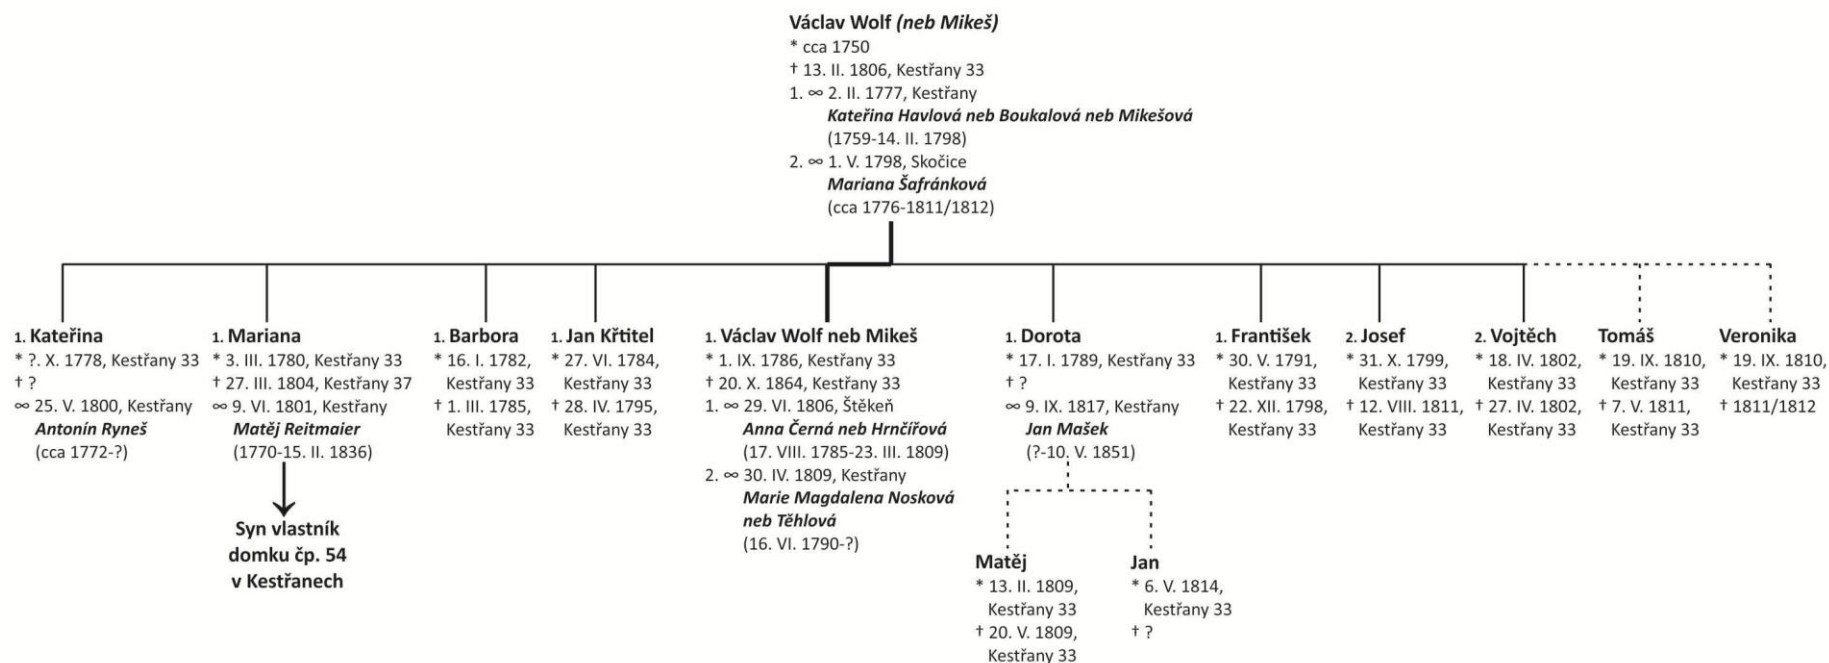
**Václav Wolf *(neb Mikeš)***
* cca 1750
† 13. II. 1806, Kestřany 33
1. ∞ 2. II. 1777, Kestřany
***Kateřina Havlová neb Boukalová neb Mikešová***
(1759-14. II. 1798)
2. ∞ 1. V. 1798, Skočice
***Mariana Šafránková***
(cca 1776-1811/1812)

1. **Kateřina**
* ?. X. 1778, Kestřany 33
† ?
∞ 25. V. 1800, Kestřany
***Antonín Ryneš***
(cca 1772-?)

1. **Mariana**
* 3. III. 1780, Kestřany 33
† 27. III. 1804, Kestřany 37
∞ 9. VI. 1801, Kestřany
***Matěj Reitmaier***
(1770-15. II. 1836)

**Syn vlastník domku čp. 54 v Kestřanech**

1. **Barbora**
* 16. I. 1782, Kestřany 33
† 1. III. 1785, Kestřany 33

1. **Jan Křtitel**
* 27. VI. 1784, Kestřany 33
† 28. IV. 1795, Kestřany 33

1. **Václav Wolf neb Mikeš**
* 1. IX. 1786, Kestřany 33
† 20. X. 1864, Kestřany 33
1. ∞ 29. VI. 1806, Štěkeň
***Anna Černá neb Hrnčířová***
(17. VIII. 1785-23. III. 1809)
2. ∞ 30. IV. 1809, Kestřany
***Marie Magdalena Nosková neb Těhlová***
(16. VI. 1790-?)

1. **Dorota**
* 17. I. 1789, Kestřany 33
† ?
∞ 9. IX. 1817, Kestřany
***Jan Mašek***
(?-10. V. 1851)

**Matěj**
* 13. II. 1809, Kestřany 33
† 20. V. 1809, Kestřany 33

**Jan**
* 6. V. 1814, Kestřany 33
† ?

1. **František**
* 30. V. 1791, Kestřany 33
† 22. XII. 1798, Kestřany 33

2. **Josef**
* 31. X. 1799, Kestřany 33
† 12. VIII. 1811, Kestřany 33

2. **Vojtěch**
* 18. IV. 1802, Kestřany 33
† 27. IV. 1802, Kestřany 33

**Tomáš**
* 19. IX. 1810, Kestřany 33
† 7. V. 1811, Kestřany 33

**Veronika**
* 19. IX. 1810, Kestřany 33
† 1811/1812